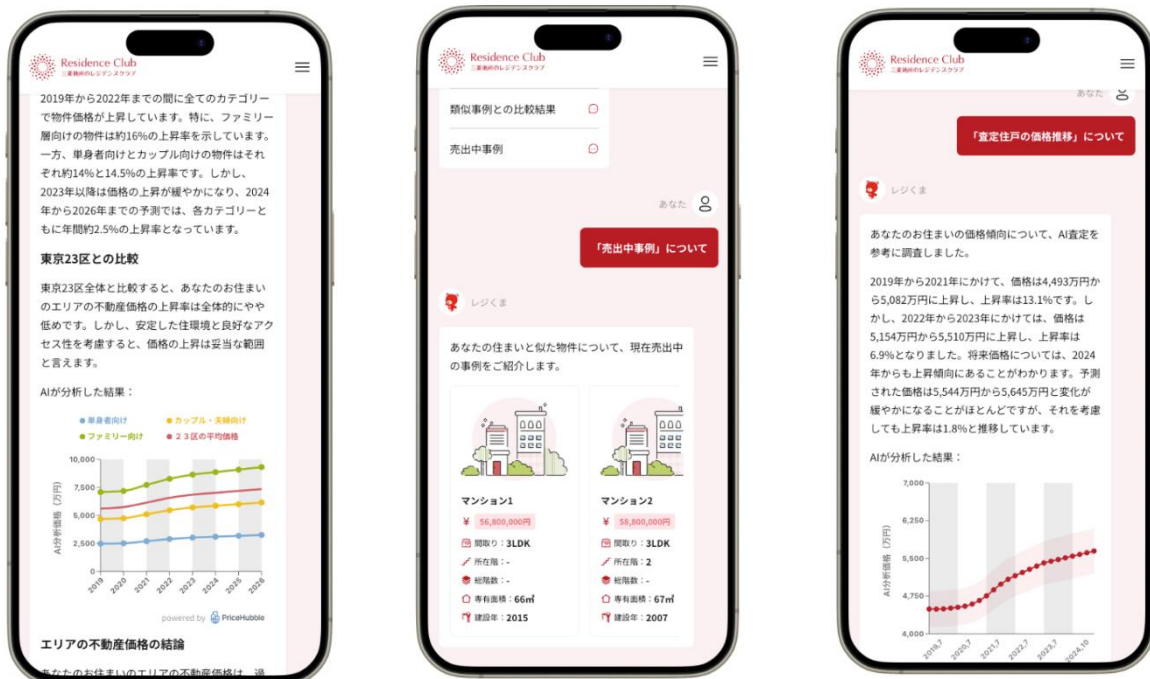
Residence Club
三菱地所のレジデンスクラブ

2019年から2022年までの間に全てのカテゴリーで物件価格が上昇しています。特に、ファミリー層向けの物件は約16%の上昇率を示しています。一方、単身者向けとカップル向けの物件はそれぞれ約14%と14.5%の上昇率です。しかし、2023年以降は価格の上昇が緩やかになり、2024年から2026年までの予測では、各カテゴリーともに年間約2.5%の上昇率となっています。

東京23区との比較

東京23区全体と比較すると、あなたのお住まいのエリアの不動産価格の上昇率は全体的にやや低めです。しかし、安定した住環境と良好なアクセス性を考慮すると、価格の上昇は妥当な範囲と言えます。

AIが分析した結果：

単身者向け
カップル・夫婦向け
ファミリー向け
23区の平均価格

10,000
7,500
5,000
2,500
0
AI分析価格（万円）
2019 2020 2021 2022 2023 2024 2025 2026

powered by PriceHubble

エリアの不動産価格の結論

あなたのお住まいのエリアの不動産価格は、過

Residence Club
三菱地所のレジデンスクラブ

類似事例との比較結果
売出中事例

あなた

「売出中事例」について

レジくま

あなたの住まいと似た物件について、現在売出中の事例をご紹介します。

マンション1
¥ 56,800,000円
間取り：3LDK
所在階：-
総階数：-
専有面積：66㎡
建設年：2015

マンション2
¥ 58,800,000円
間取り：3LDK
所在階：2
総階数：-
専有面積：67㎡
建設年：2007

Residence Club
三菱地所のレジデンスクラブ

あなた

「査定住戸の価格推移」について

レジくま

あなたのお住まいの価格傾向について、AI査定を参考に調査しました。

2019年から2021年にかけて、価格は4,493万円から5,082万円に上昇し、上昇率は13.1%です。しかし、2022年から2023年にかけては、価格は5,154万円から5,510万円に上昇し、上昇率は6.9%となりました。将来価格については、2024年からも上昇傾向にあることがわかります。予測された価格は5,544万円から5,645万円と変化が緩やかになることがほとんどですが、それを考慮しても上昇率は1.8%と推移しています。

AIが分析した結果：

7,000
6,250
5,500
4,750
4,000
AI分析価格（万円）
2019,7 2020,7 2021,7 2022,7 2023,7 2024,10